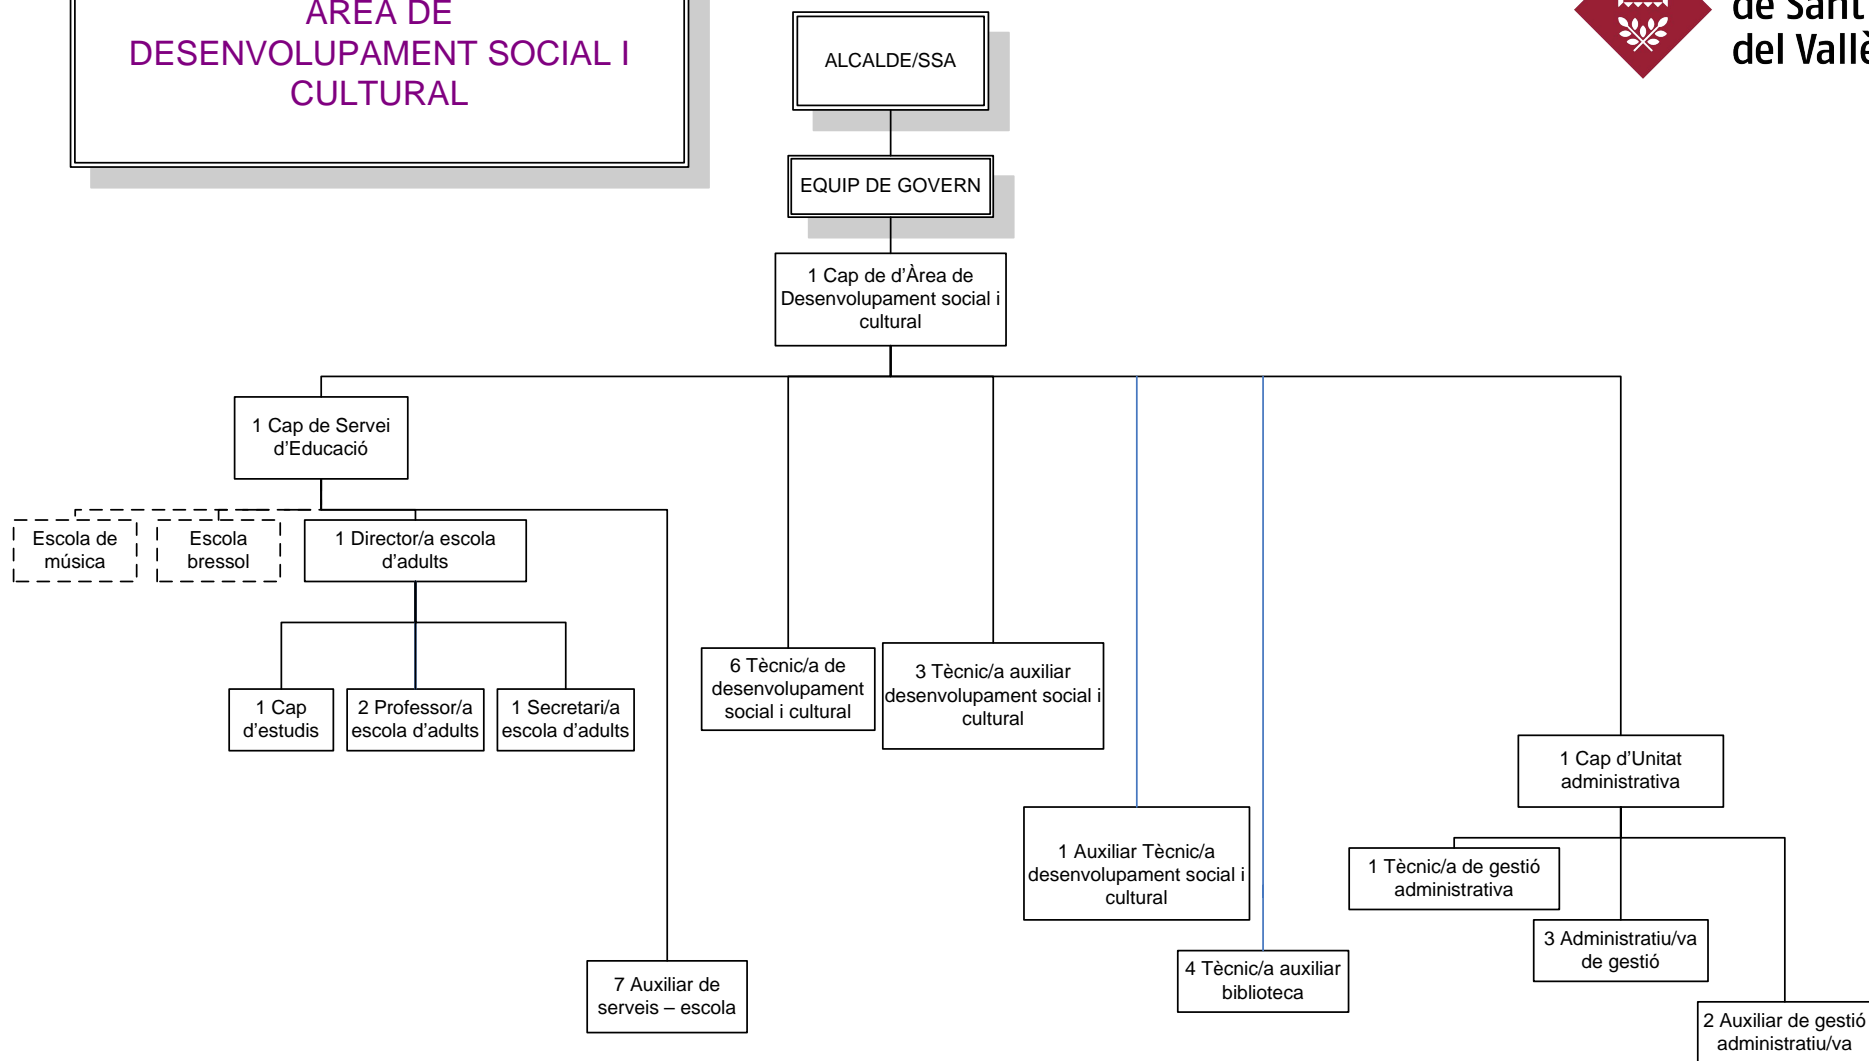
ÀREA DE DESENVOLUPAMENT SOCIAL I CULTURAL

de Sant
del Vallè

ALCALDE/SSA

EQUIP DE GOVERN

1 Cap de d'Àrea de Desenvolupament social i cultural

1 Cap de Servei d'Educació

Escola de música

Escola bressol

1 Director/a escola d'adults

1 Cap d'estudis

2 Professor/a escola d'adults

1 Secretari/a escola d'adults

7 Auxiliar de serveis – escola

6 Tècnic/a de desenvolupament social i cultural

3 Tècnic/a auxiliar desenvolupament social i cultural

1 Auxiliar Tècnic/a desenvolupament social i cultural

4 Tècnic/a auxiliar biblioteca

1 Cap d'Unitat administrativa

1 Tècnic/a de gestió administrativa

3 Administratiu/va de gestió

2 Auxiliar de gestió administratiu/va